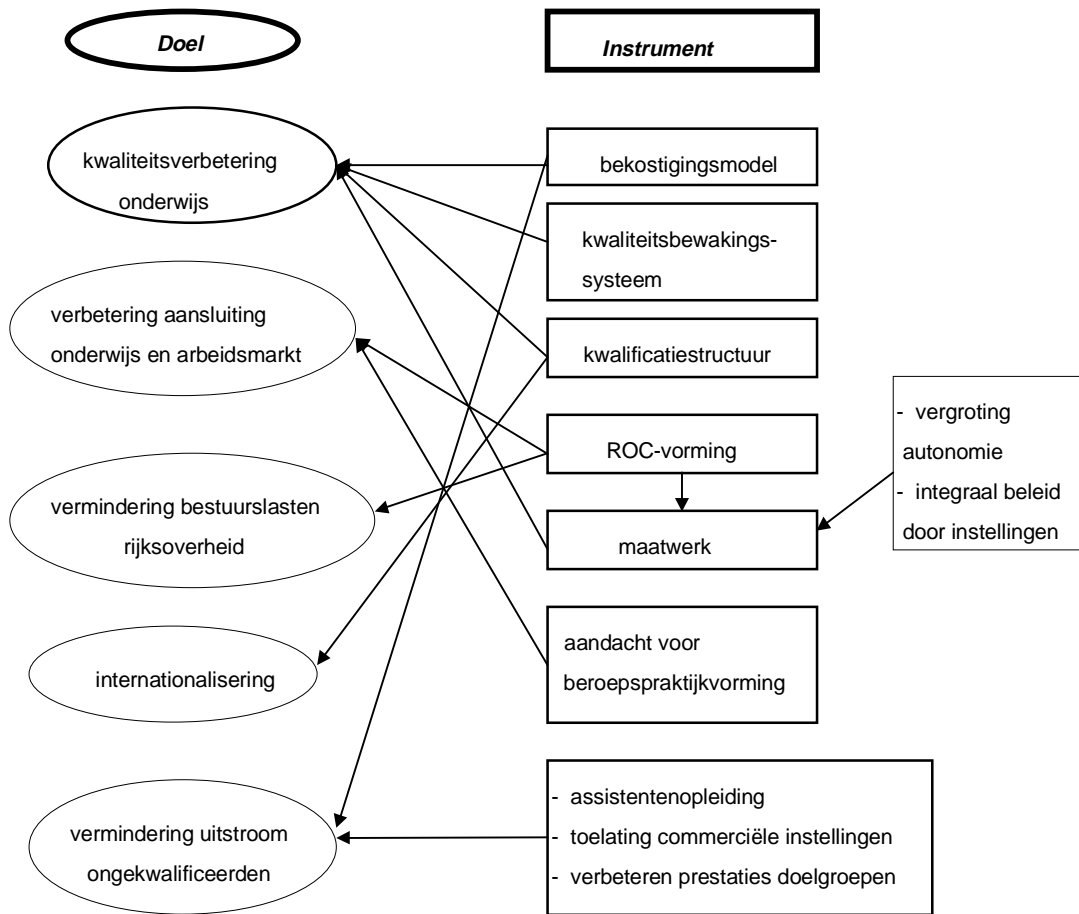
Doel

Instrument

kwaliteitsverbetering onderwijs

bekostigingsmodel

kwaliteitsbewakingssysteem

verbetering aansluiting onderwijs en arbeidsmarkt

kwalificatiestructuur

- vergroting autonomie
- integraal beleid door instellingen

ROC-vorming

vermindering bestuurslasten rijksoverheid

maatwerk

internationalisering

aandacht voor beroepspraktijkvorming

- assistentenopleiding
- toelating commerciële instellingen
- verbeteren prestaties doelgroepen

vermindering uitstroom ongekwalificeerden